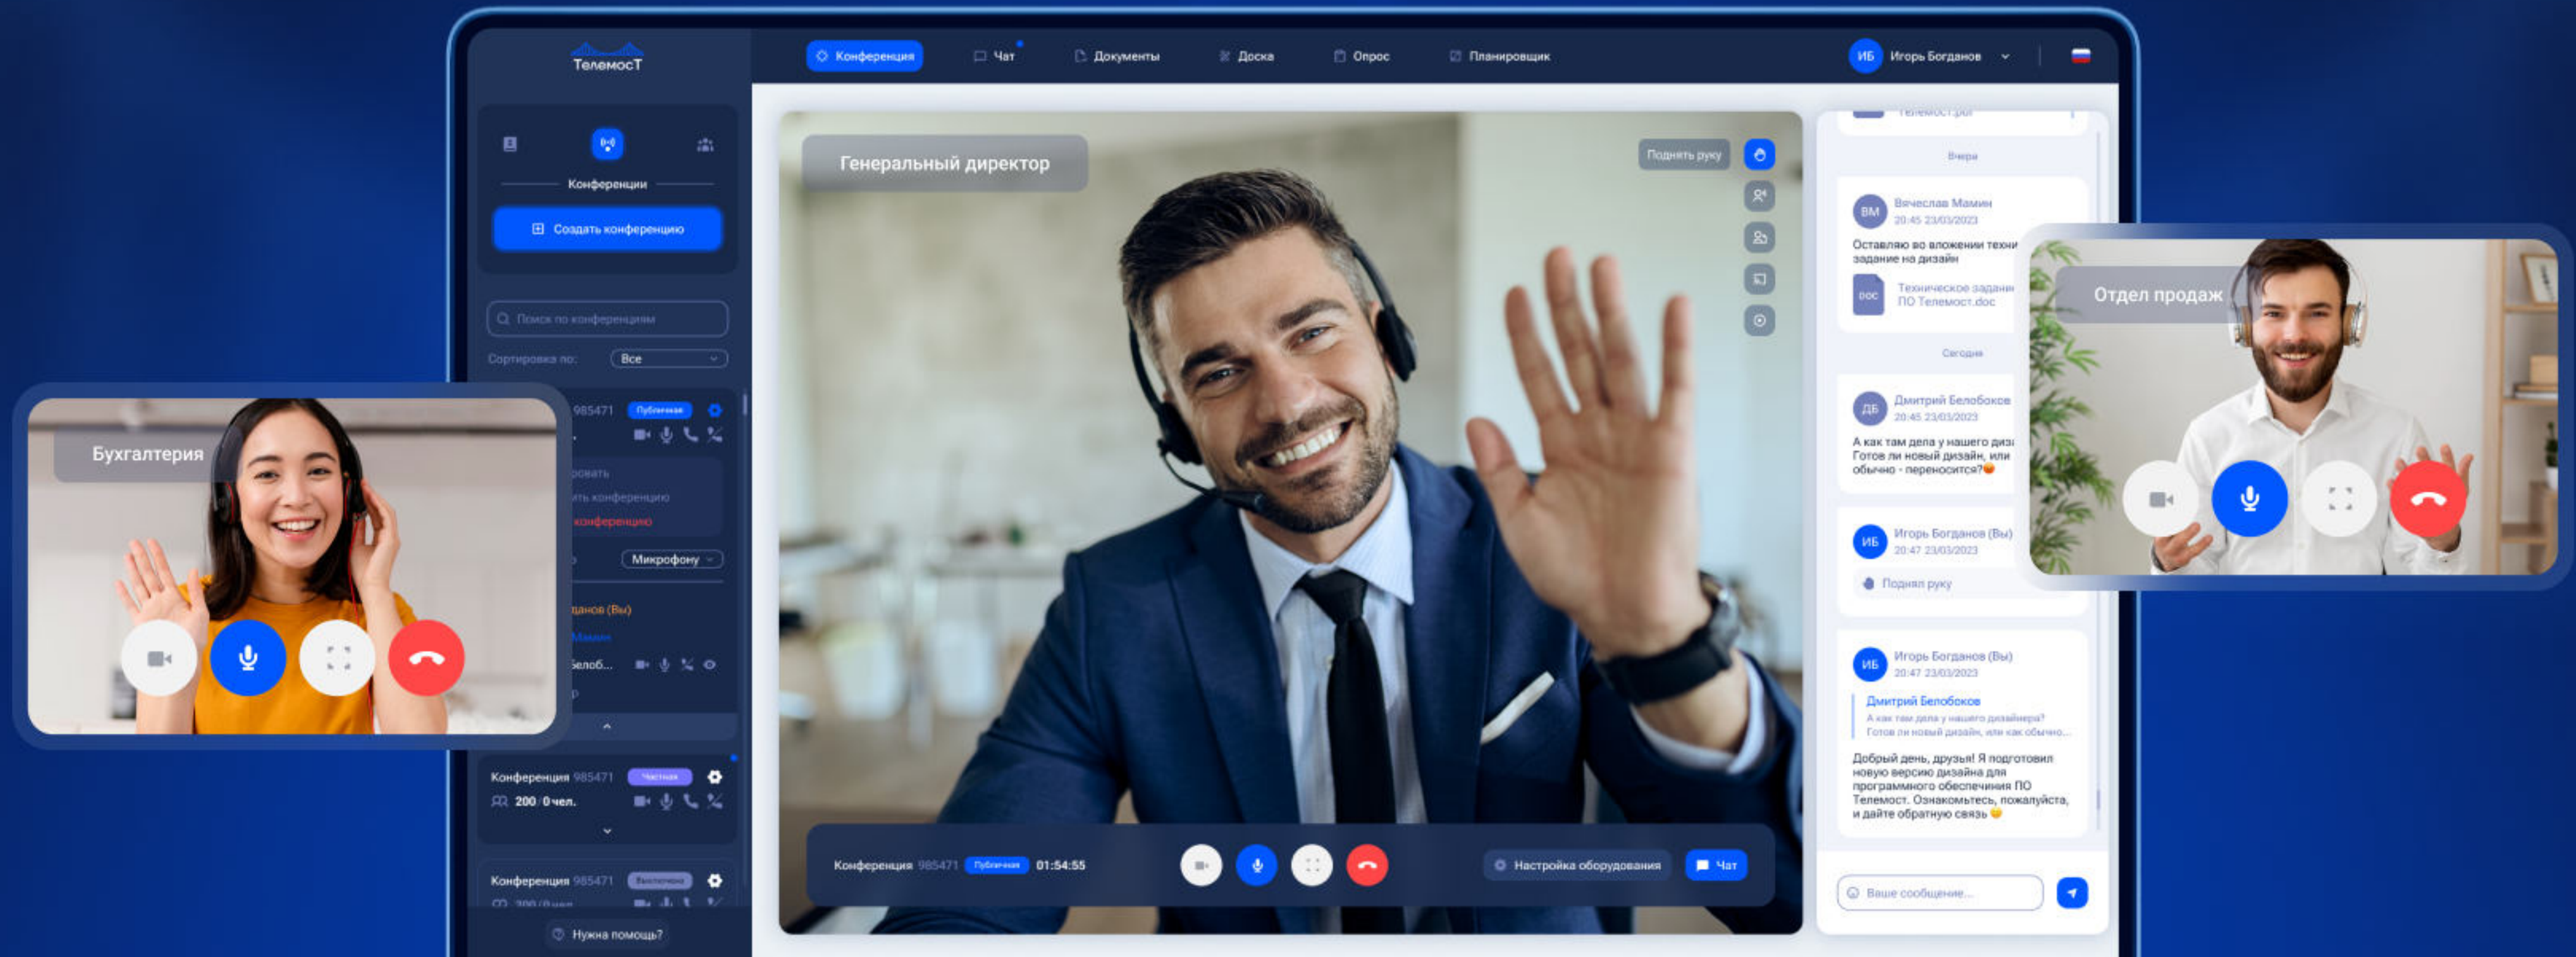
ТелемосТ

Конференция
Чат
Документы
Доска
Опрос
Планировщик
ИБ Игорь Богданов

Конференции
Создать конференцию
Поиск по конференциям
Сортировка по: Все

985471 Публичная
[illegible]ровать
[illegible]ть конференцию
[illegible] конференцию
Микрофону
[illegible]данов (Вы)
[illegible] Мамин
Белоб...

Конференция 985471 Частная
200 / 0 чел.

Конференция 985471
Нужна помощь?

Бухгалтерия

Генеральный директор
Поднять руку

Конференция 985471 Публичная 01:54:55
Настройка оборудования
Чат

Вчера
ВМ Вячеслав Мамин
20:45 23/03/2023
Оставляю во вложении техни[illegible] задание на дизайн
Техническое задани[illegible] ПО Телемост.doc

Сегодня
ДБ Дмитрий Белобоков
20:45 23/03/2023
А как там дела у нашего диз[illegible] Готов ли новый дизайн, или обычно - переносится?

ИБ Игорь Богданов (Вы)
20:47 23/03/2023
Поднял руку

ИБ Игорь Богданов (Вы)
20:47 23/03/2023
Дмитрий Белобоков
А как там дела у нашего дизайнера? Готов ли новый дизайн, или как обычно...
Добрый день, друзья! Я подготовил новую версию дизайна для программного обеспечения ПО Телемост. Ознакомьтесь, пожалуйста, и дайте обратную связь

Ваше сообщение...

Отдел продаж